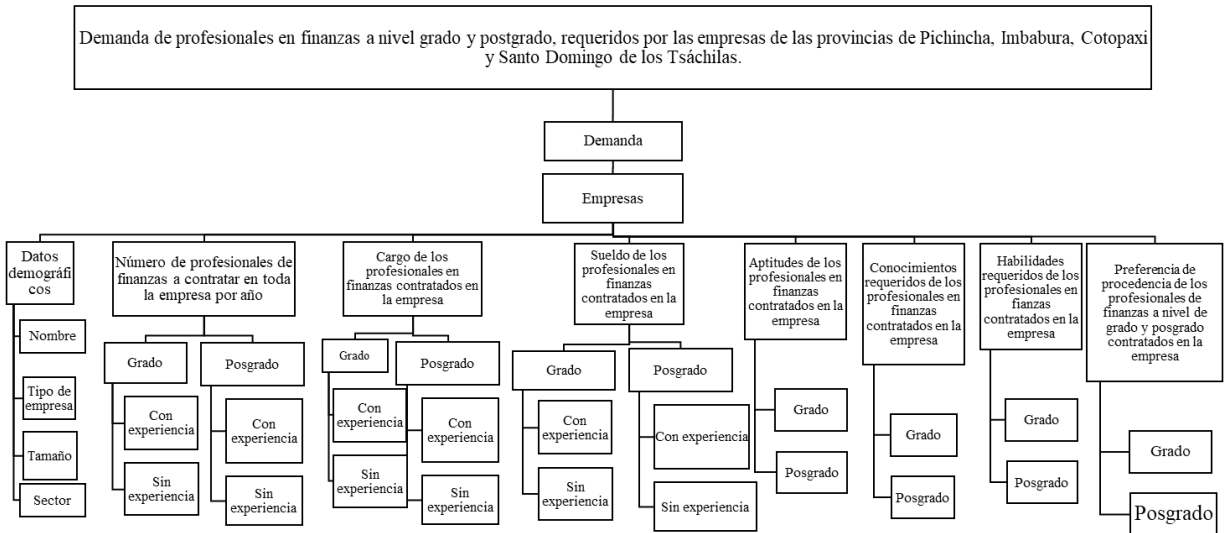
Demanda de profesionales en finanzas a nivel grado y postgrado, requeridos por las empresas de las provincias de Pichincha, Imbabura, Cotopaxi y Santo Domingo de los Tsáchilas.

Demanda

Empresas

Datos demográficos

Nombre

Tipo de empresa

Tamaño

Sector

Número de profesionales de finanzas a contratar en toda la empresa por año

Grado

Con experiencia

Sin experiencia

Posgrado

Con experiencia

Sin experiencia

Cargo de los profesionales en finanzas contratados en la empresa

Grado

Con experiencia

Sin experiencia

Posgrado

Con experiencia

Sin experiencia

Sueldo de los profesionales en finanzas contratados en la empresa

Grado

Con experiencia

Sin experiencia

Posgrado

Con experiencia

Sin experiencia

Aptitudes de los profesionales en finanzas contratados en la empresa

Grado

Posgrado

Conocimientos requeridos de los profesionales en finanzas contratados en la empresa

Grado

Posgrado

Habilidades requeridos de los profesionales en fianzas contratados en la empresa

Grado

Posgrado

Preferencia de procedencia de los profesionales de finanzas a nivel de grado y posgrado contratados en la empresa

Grado

Posgrado